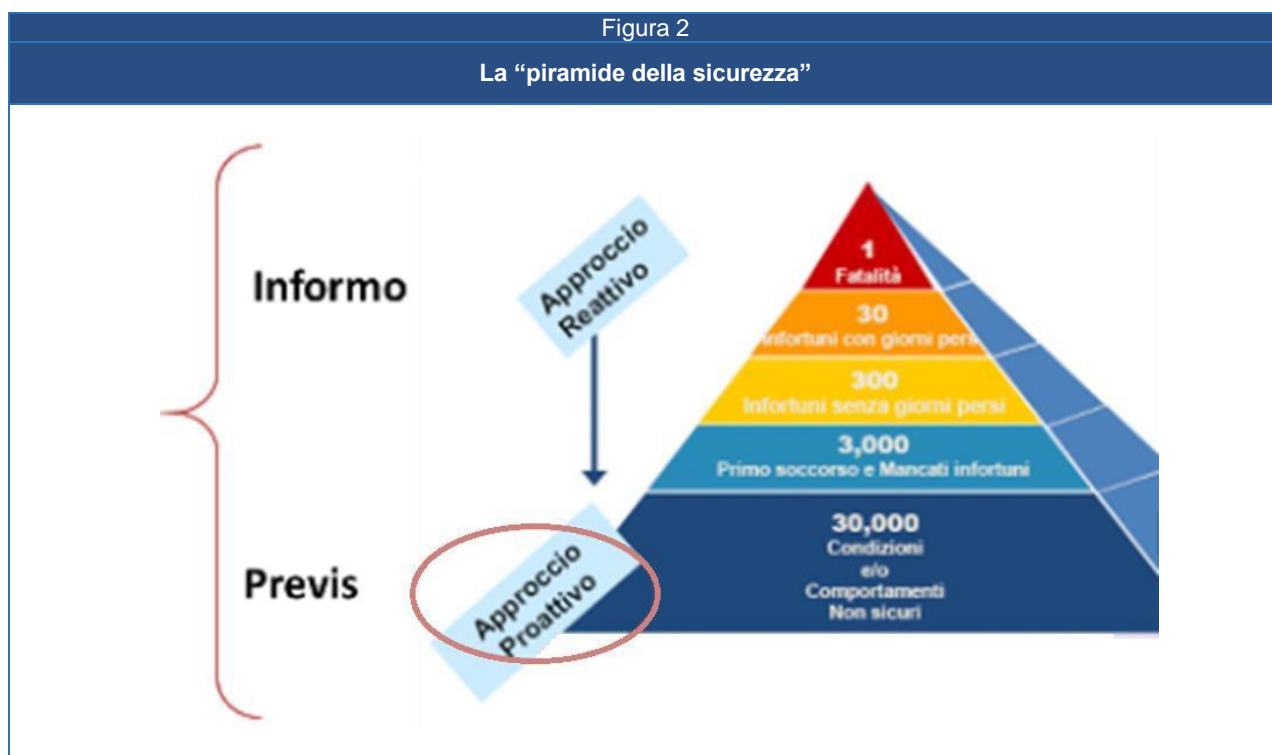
Figura 2

La "piramide della sicurezza"

Informo

Approccio Reattivo

1
Fatalità

30
Infortuni con giorni persi

300
Infortuni senza giorni persi

3,000
Primo soccorso e Mancati infortuni

30,000
Condizioni
e/o
Comportamenti
Non sicuri

Previs

Approccio Proattivo